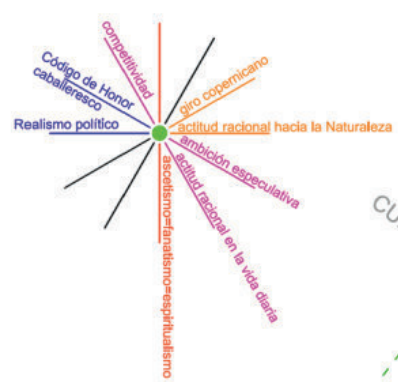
competitividad
Código de Honor caballeresco
Realismo político
giro copernicano
actitud racional hacia la Naturaleza
ambición especulativa
actitud racional en la vida diaria
ascetismo=fanatismo=espiritualismo
cu